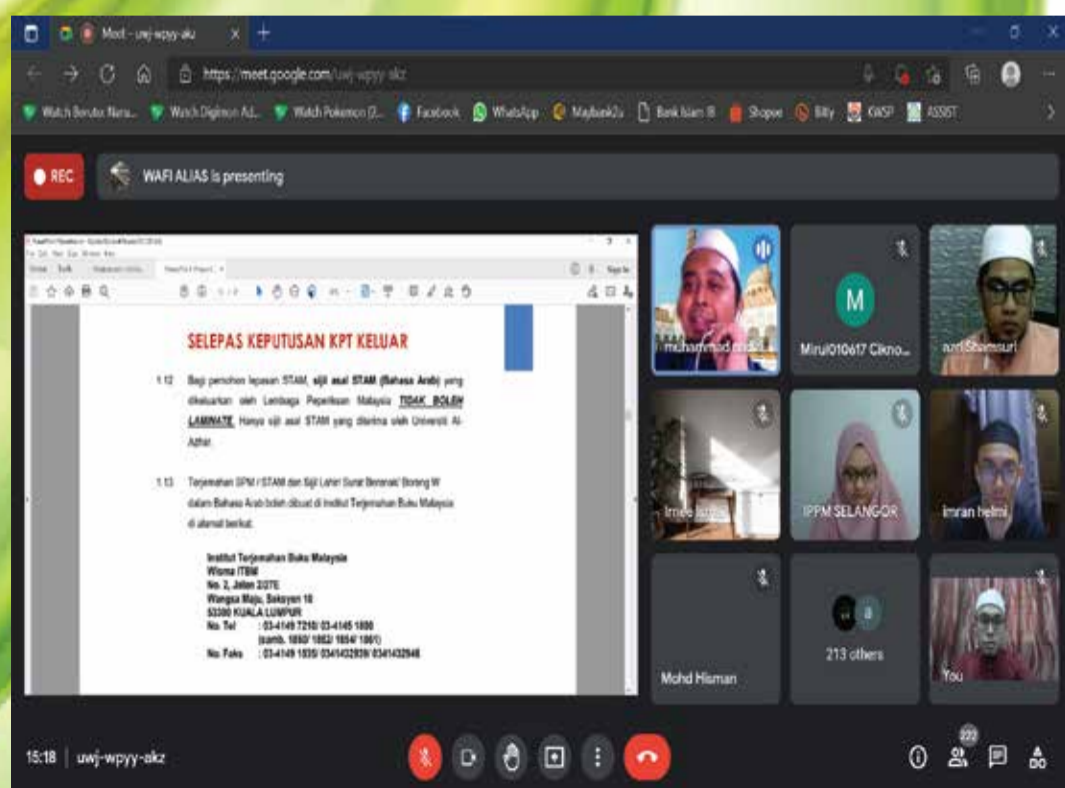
Meet - uwj-wpyy-akz

https://meet.google.com/uwj-wpyy-akz

Watch Boruto: Naru... Watch Digimon Ad... Watch Pokemon (2... Facebook WhatsApp Maybank2u Bank Islam B Shopee Billy KWSP ASSIST

REC

WAFI ALIAS is presenting

SELEPAS KEPUTUSAN KPT KELUAR

1.12 Bagi pemohon lepasan STAM, sijil asal STAM (Bahasa Arab) yang dikeluarkan oleh Lembaga Peperiksaan Malaysia TIDAK BOLEH LAMINATE. Hanya sijil asal STAM yang diterima oleh Universiti Al-Azhar.

1.13 Terjemahan SPM / STAM dan Sijil Lahir/ Surat Beranak/ Borang W dalam Bahasa Arab boleh dibuat di Institut Terjemahan Buku Malaysia di alamat berikut:

Institut Terjemahan Buku Malaysia
Wisma ITBM
No. 2, Jalan 2/27E
Wangsa Maju, Seksyen 10
53300 KUALA LUMPUR
No. Tel : 03-4149 7210/ 03-4145 1800
(samb. 1850/ 1852/ 1854/ 1861)
No. Faks : 03-4149 1035/ 0341432939/ 0341432946

muhammad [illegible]

M

Mirul010617 Ciknо...

azri Shamsuri

Imee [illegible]

IPPM SELANGOR

imran helmi

Mohd Hisman

213 others

You

15:18 | uwj-wpyy-akz

222